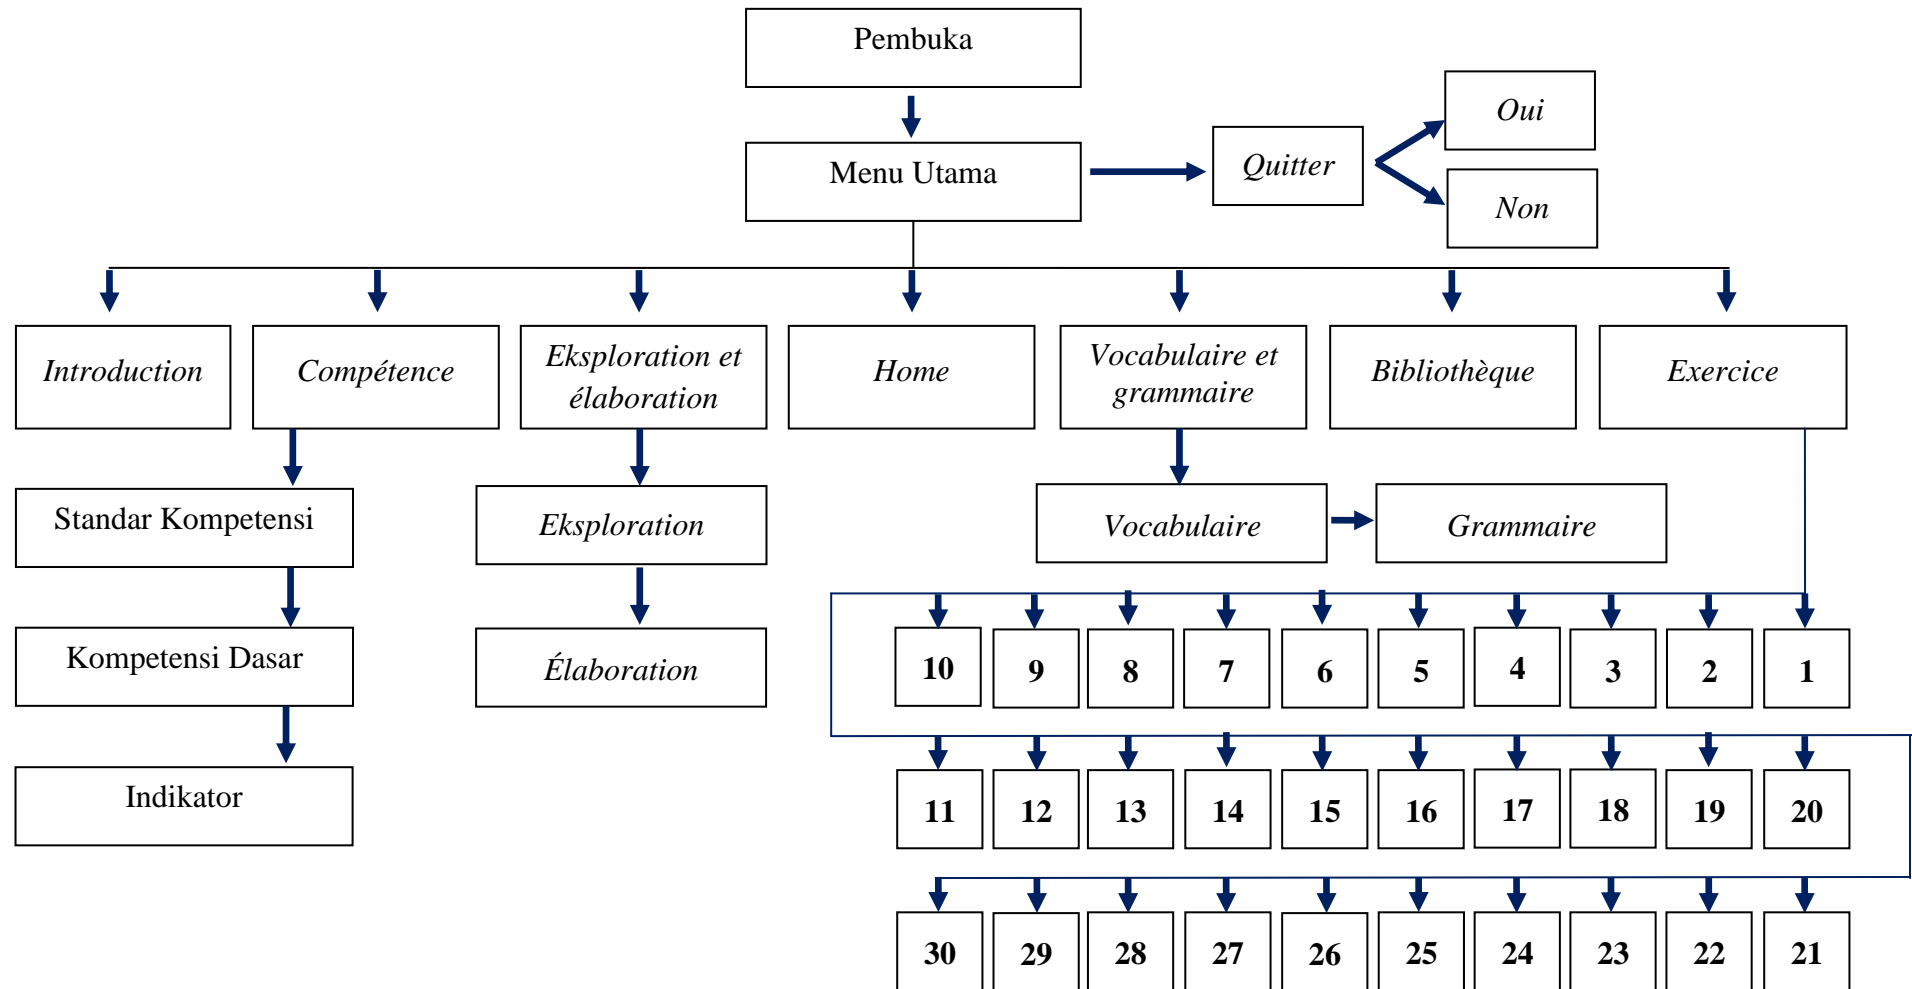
Pembuka

Menu Utama

Quitter

Oui

Non

Introduction

Compétence

Eksploration et élaboration

Home

Vocabulaire et grammaire

Bibliothèque

Exercice

Standar Kompetensi

Kompetensi Dasar

Indikator

Eksploration

Élaboration

Vocabulaire

Grammaire

10 9 8 7 6 5 4 3 2 1

11 12 13 14 15 16 17 18 19 20

30 29 28 27 26 25 24 23 22 21